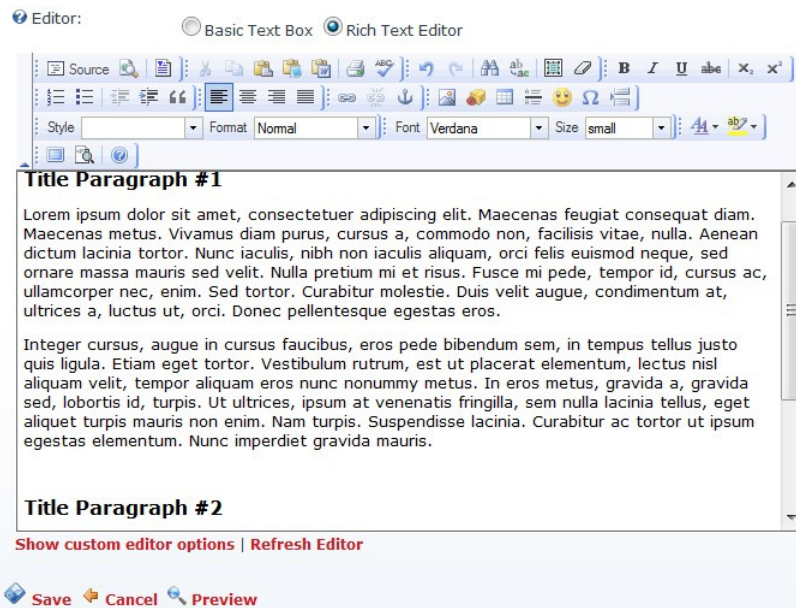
Editor:

Basic Text Box  Rich Text Editor

Source

B I U abe $x_2$ $x^2$

Ω

Style  Format Normal  Font Verdana  Size small

Title Paragraph #1

Lorem ipsum dolor sit amet, consectetuer adipiscing elit. Maecenas feugiat consequat diam. Maecenas metus. Vivamus diam purus, cursus a, commodo non, facilisis vitae, nulla. Aenean dictum lacinia tortor. Nunc iaculis, nibh non iaculis aliquam, orci felis euismod neque, sed ornare massa mauris sed velit. Nulla pretium mi et risus. Fusce mi pede, tempor id, cursus ac, ullamcorper nec, enim. Sed tortor. Curabitur molestie. Duis velit augue, condimentum at, ultrices a, luctus ut, orci. Donec pellentesque egestas eros.

Integer cursus, augue in cursus faucibus, eros pede bibendum sem, in tempus tellus justo quis ligula. Etiam eget tortor. Vestibulum rutrum, est ut placerat elementum, lectus nisl aliquam velit, tempor aliquam eros nunc nonummy metus. In eros metus, gravida a, gravida sed, lobortis id, turpis. Ut ultrices, ipsum at venenatis fringilla, sem nulla lacinia tellus, eget aliquet turpis mauris non enim. Nam turpis. Suspendisse lacinia. Curabitur ac tortor ut ipsum egestas elementum. Nunc imperdiet gravida mauris.

Title Paragraph #2

Show custom editor options | Refresh Editor

Save  Cancel  Preview